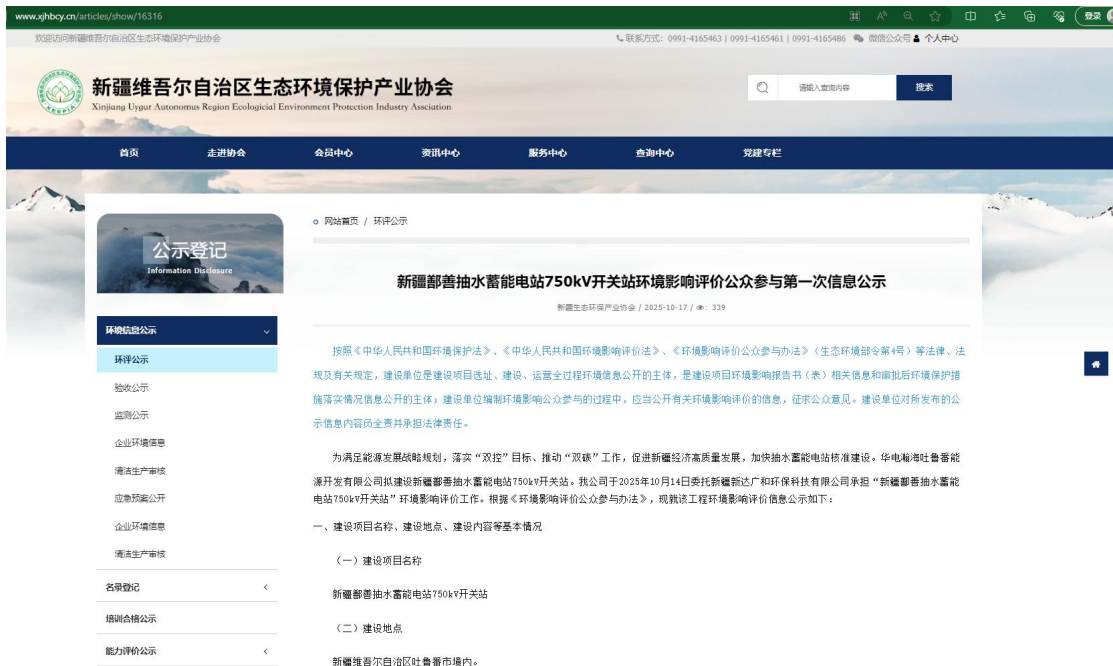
www.xjhbcy.cn/articles/show/16316

登录

欢迎访问新疆维吾尔自治区生态环境保护产业协会

联系方式：0991-4165463 | 0991-4165461 | 0991-4165486 微信公众号 个人中心

新疆维吾尔自治区生态环境保护产业协会
Xinjiang Uygur Autonomous Region Ecological Environment Protection Industry Association

请输入查询内容 搜索

首页 走进协会 会员中心 资讯中心 服务中心 查询中心 党建专栏

公示登记
Information Disclosure

环境信息公示
环评公示
验收公示
监测公示
企业环境信息
清洁生产审核
应急预案公开
企业环境信息
清洁生产审核
名录登记
培训合格公示
能力评价公示

网站首页 / 环评公示

新疆鄯善抽水蓄能电站750kV开关站环境影响评价公众参与第一次信息公示

新疆生态环保产业协会 / 2025-10-17 / 339

按照《中华人民共和国环境保护法》、《中华人民共和国环境影响评价法》、《环境影响评价公众参与办法》（生态环境部令第4号）等法律、法规及有关规定，建设单位是建设项目选址、建设、运营全过程环境信息公开的主体，是建设项目环境影响报告书（表）相关信息和审批后环境保护措施落实情况信息公开的主体；建设单位编制环境影响公众参与的过程中，应当公开有关环境影响评价的信息，征求公众意见。建设单位对所发布的公示信息内容负全责并承担法律责任。

为满足能源发展战略规划，落实"双控"目标、推动"双碳"工作，促进新疆经济高质量发展，加快抽水蓄能电站核准建设。华电瀚海吐鲁番能源开发有限公司拟建设新疆鄯善抽水蓄能电站750kV开关站。我公司于2025年10月14日委托新疆新达广和环保科技有限公司承担"新疆鄯善抽水蓄能电站750kV开关站"环境影响评价工作。根据《环境影响评价公众参与办法》，现就该工程环境影响评价信息公示如下：

一、建设项目名称、建设地点、建设内容等基本情况

（一）建设项目名称

新疆鄯善抽水蓄能电站750kV开关站

（二）建设地点

新疆维吾尔自治区吐鲁番市境内。